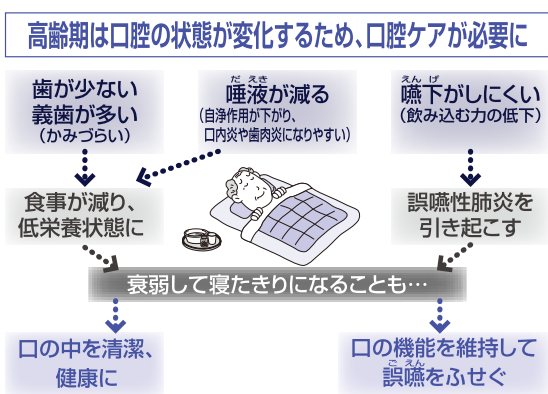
高齢期は口腔の状態が変化するため、口腔ケアが必要に

歯が少ない
義歯が多い
（かみづらい）

唾液が減る
（自浄作用が下がり、口内炎や歯肉炎になりやすい）

嚥下がしにくい
（飲み込む力の低下）

食事が減り、
低栄養状態に

誤嚥性肺炎を
引き起こす

衰弱して寝たきりになることも…

口の中を清潔、
健康に

口の機能を維持して
誤嚥をふせぐ